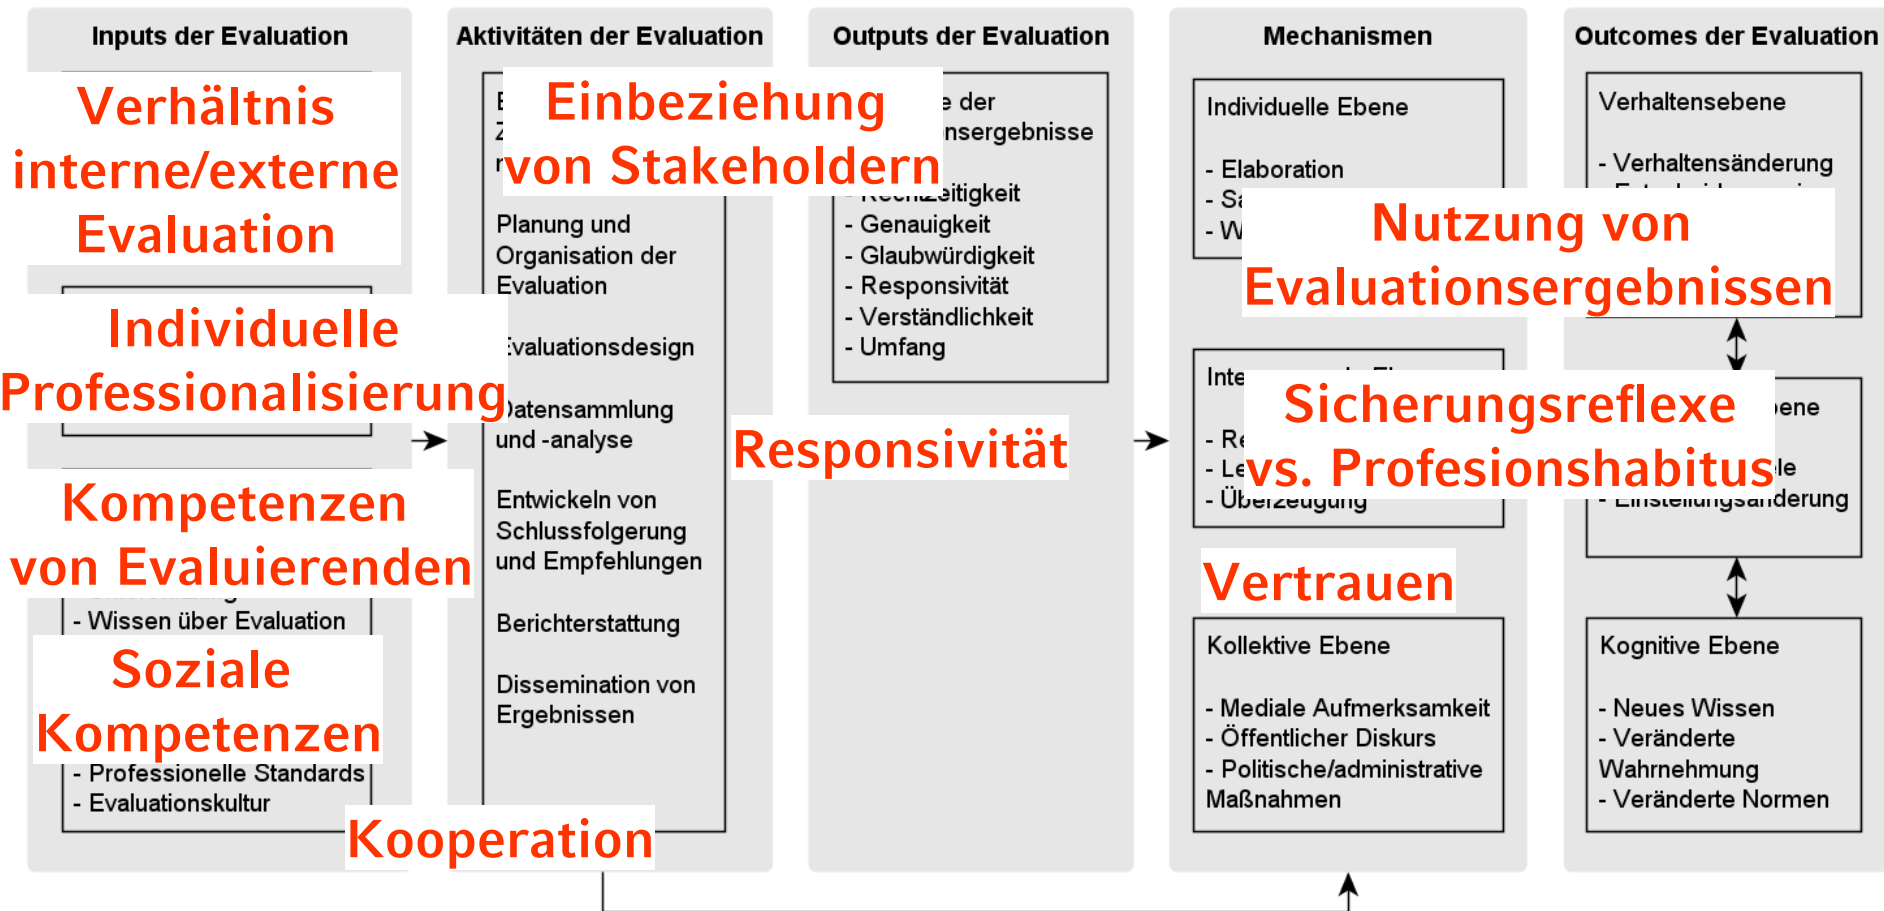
Inputs der Evaluation

Verhältnis interne/externe Evaluation

Individuelle Professionalisierung

Kompetenzen von Evaluierenden

- Wissen über Evaluation

Soziale Kompetenzen

- Professionelle Standards
- Evaluationskultur

Aktivitäten der Evaluation

Einbeziehung von Stakeholdern

Planung und Organisation der Evaluation

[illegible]valuationsdesign

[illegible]atensammlung und -analyse

Entwickeln von Schlussfolgerung und Empfehlungen

Berichterstattung

Dissemination von Ergebnissen

Kooperation

Outputs der Evaluation

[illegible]e der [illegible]nsergebnisse

- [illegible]eitigkeit
- Genauigkeit
- Glaubwürdigkeit
- Responsivität
- Verständlichkeit
- Umfang

Responsivität

Mechanismen

Individuelle Ebene

- Elaboration
- Sa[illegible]
- W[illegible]

Nutzung von Evaluationsergebnissen

Inte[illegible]

- Re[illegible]
- Le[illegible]
- Überzeugung

Sicherungsreflexe vs. Profesionshabitus

Vertrauen

Kollektive Ebene

- Mediale Aufmerksamkeit
- Öffentlicher Diskurs
- Politische/administrative Maßnahmen

Outcomes der Evaluation

Verhaltensebene

- Verhaltensänderung
- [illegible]

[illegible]ene

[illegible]le
- Einstellungsänderung

Kognitive Ebene

- Neues Wissen
- Veränderte Wahrnehmung
- Veränderte Normen